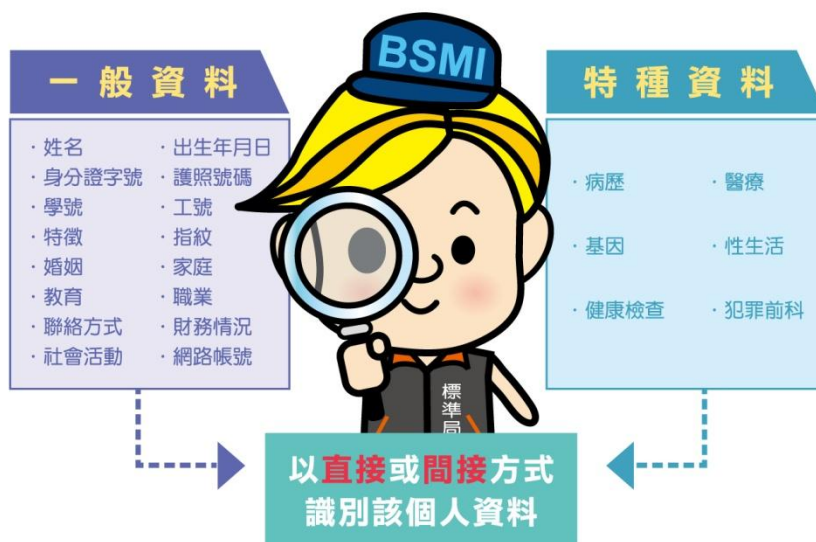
一般資料

‧姓名
‧身分證字號
‧學號
‧特徵
‧婚姻
‧教育
‧聯絡方式
‧社會活動

‧出生年月日
‧護照號碼
‧工號
‧指紋
‧家庭
‧職業
‧財務情況
‧網路帳號

BSMI

標準局

特種資料

‧病歷
‧基因
‧健康檢查

‧醫療
‧性生活
‧犯罪前科

以直接或間接方式
識別該個人資料